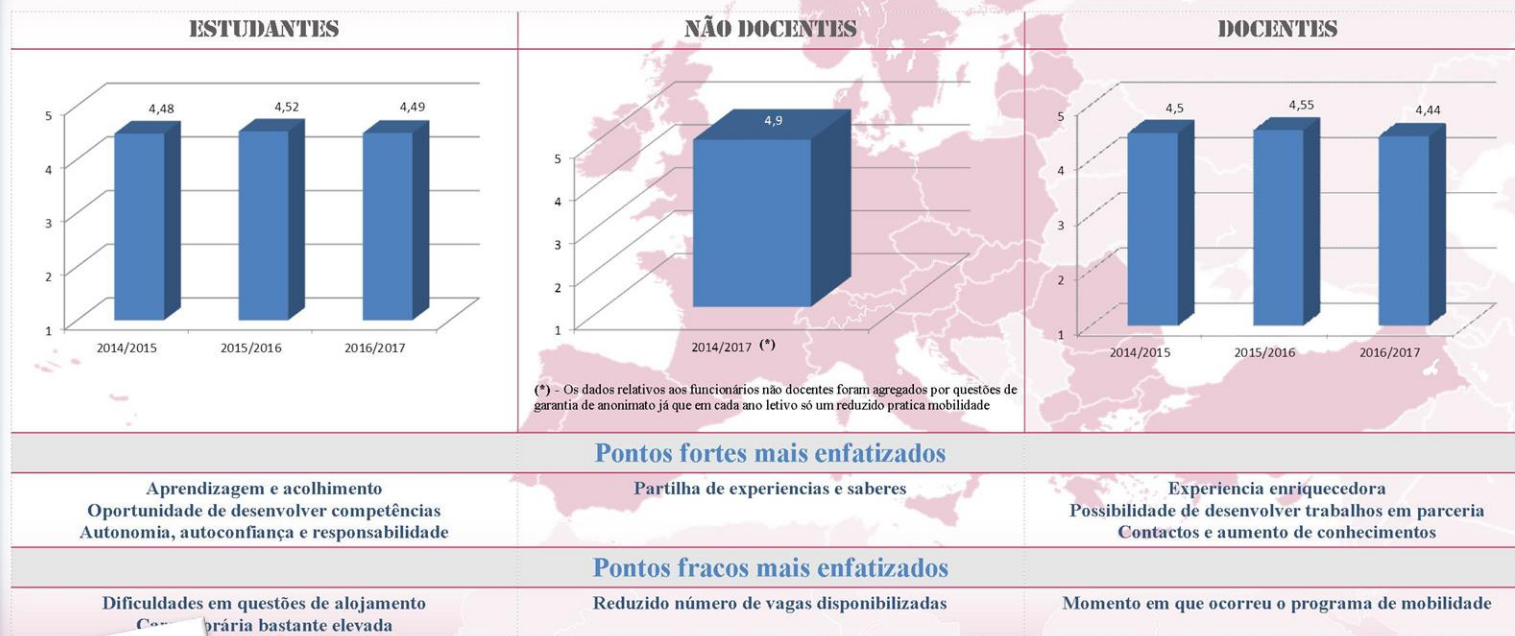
ESTUDANTES

5
4
3
2
1

4,48
4,52
4,49

2014/2015
2015/2016
2016/2017

NÃO DOCENTES

5
4
3
2
1

4,9

2014/2017 (*)

(*) - Os dados relativos aos funcionários não docentes foram agregados por questões de garantia de anonimato já que em cada ano letivo só um reduzido pratica mobilidade

DOCENTES

5
4
3
2
1

4,5
4,55
4,44

2014/2015
2015/2016
2016/2017

Pontos fortes mais enfatizados

Aprendizagem e acolhimento
Oportunidade de desenvolver competências
Autonomia, autoconfiança e responsabilidade

Partilha de experiencias e saberes

Experiencia enriquecedora
Possibilidade de desenvolver trabalhos em parceria
Contactos e aumento de conhecimentos

Pontos fracos mais enfatizados

Dificuldades em questões de alojamento
Car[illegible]orária bastante elevada

Reduzido número de vagas disponibilizadas

Momento em que ocorreu o programa de mobilidade